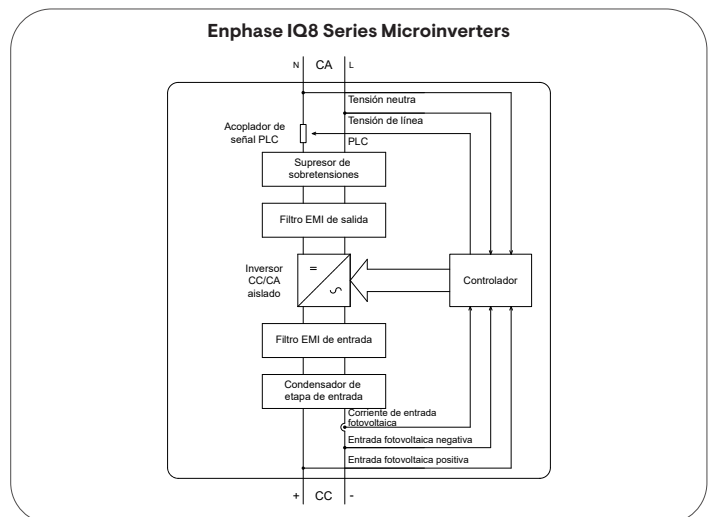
Enphase IQ8 Series Microinverters

N CA L

Tensión neutra

Tensión de línea

Acoplador de señal PLC

PLC

Supresor de sobretensiones

Filtro EMI de salida

Inversor CC/CA aislado

=

~

Controlador

Filtro EMI de entrada

Condensador de etapa de entrada

Corriente de entrada fotovoltaica

Entrada fotovoltaica negativa

Entrada fotovoltaica positiva

+ CC -